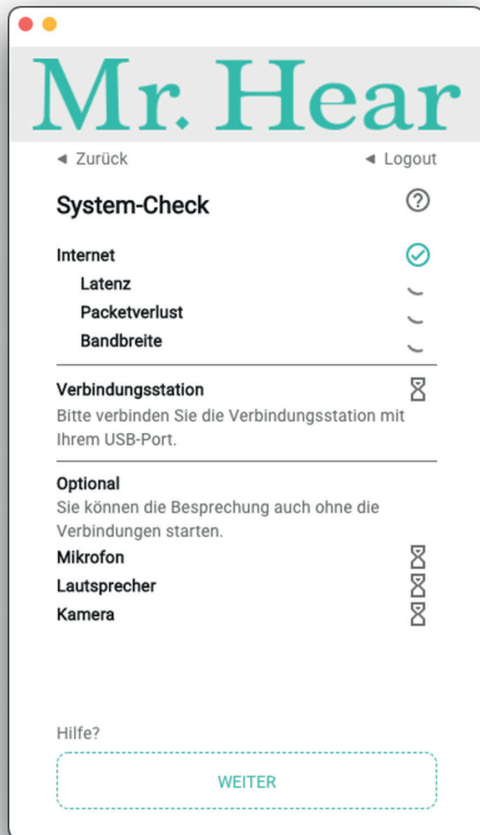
Mr. Hear

◂ Zurück ◂ Logout

System-Check

Internet

Latenz

Packetverlust

Bandbreite

Verbindungsstation

Bitte verbinden Sie die Verbindungsstation mit Ihrem USB-Port.

Optional

Sie können die Besprechung auch ohne die Verbindungen starten.

Mikrofon

Lautsprecher

Kamera

Hilfe?

WEITER